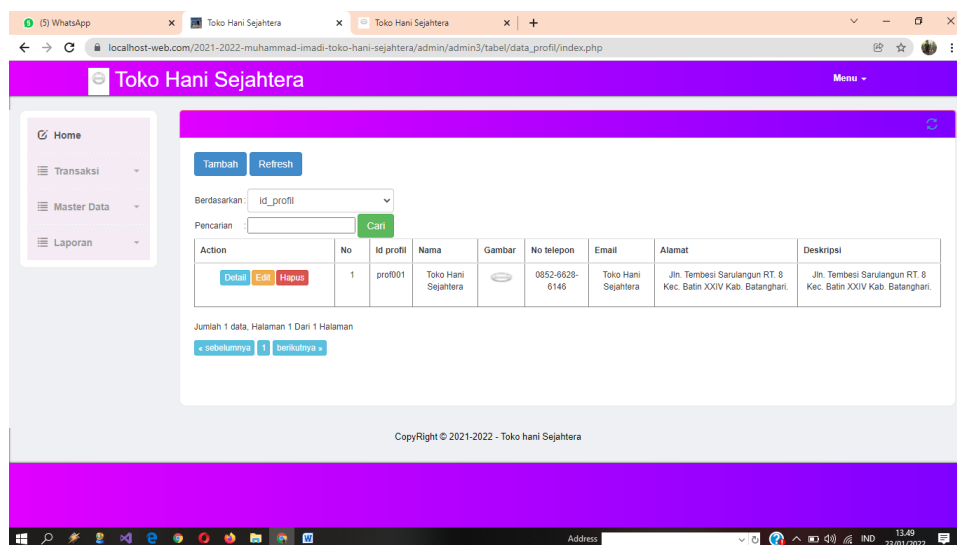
(5) WhatsApp
Toko Hani Sejahtera
Toko Hani Sejahtera
localhost-web.com/2021-2022-muhammad-imadi-toko-hani-sejahtera/admin/admin3/tabel/data_profil/index.php

Toko Hani Sejahtera
Menu

Home
Transaksi
Master Data
Laporan

Tambah
Refresh
Berdasarkan : id_profil
Pencarian :
Cari

| Action | No | Id profil | Nama | Gambar | No telepon | Email | Alamat | Deskripsi |
|---|---|---|---|---|---|---|---|---|
| Detail Edit Hapus | 1 | prof001 | Toko Hani Sejahtera | | 0852-6628-6146 | Toko Hani Sejahtera | Jln. Tembesi Sarulangun RT. 8 Kec. Batin XXIV Kab. Batanghari. | Jln. Tembesi Sarulangun RT. 8 Kec. Batin XXIV Kab. Batanghari. |

Jumlah 1 data, Halaman 1 Dari 1 Halaman
« sebelumnya 1 berikutnya »

CopyRight © 2021-2022 - Toko hani Sejahtera

Address
IND
13.49
23/01/2022